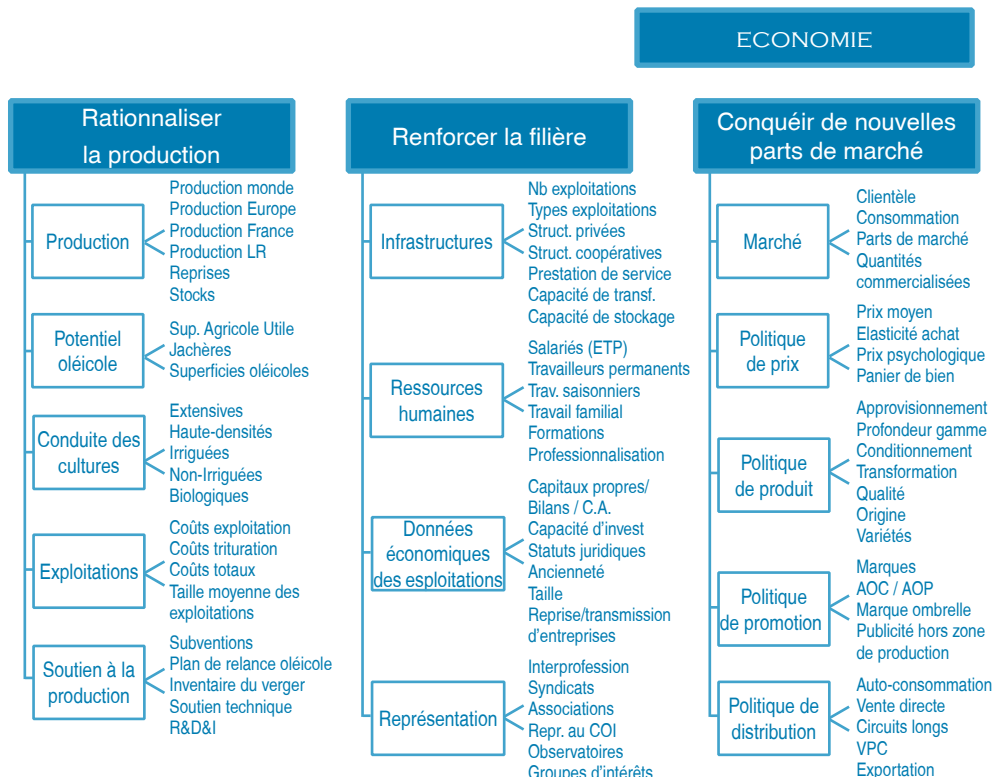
ECONOMIE

Rationnaliser la production

Production
Production monde
Production Europe
Production France
Production LR
Reprises
Stocks

Potentiel oléicole
Sup. Agricole Utile
Jachères
Superficies oléicoles

Conduite des cultures
Extensives
Haute-densités
Irriguées
Non-Irriguées
Biologiques

Exploitations
Coûts exploitation
Coûts trituration
Coûts totaux
Taille moyenne des exploitations

Soutien à la production
Subventions
Plan de relance oléicole
Inventaire du verger
Soutien technique
R&D&I

Renforcer la filière

Infrastructures
Nb exploitations
Types exploitations
Struct. privées
Struct. coopératives
Prestation de service
Capacité de transf.
Capacité de stockage

Ressources humaines
Salariés (ETP)
Travailleurs permanents
Trav. saisonniers
Travail familial
Formations
Professionnalisation

Données économiques des esploitations
Capitaux propres/ Bilans / C.A.
Capacité d'invest
Statuts juridiques
Ancienneté
Taille
Reprise/transmission d'entreprises

Représentation
Interprofession
Syndicats
Associations
Repr. au COI
Observatoires
Groupes d'intérêts

Conquéir de nouvelles parts de marché

Marché
Clientèle
Consommation
Parts de marché
Quantités commercialisées

Politique de prix
Prix moyen
Elasticité achat
Prix psychologique
Panier de bien

Politique de produit
Approvisionnement
Profondeur gamme
Conditionnement
Transformation
Qualité
Origine
Variétés

Politique de promotion
Marques
AOC / AOP
Marque ombrelle
Publicité hors zone de production

Politique de distribution
Auto-consommation
Vente directe
Circuits longs
VPC
Exportation